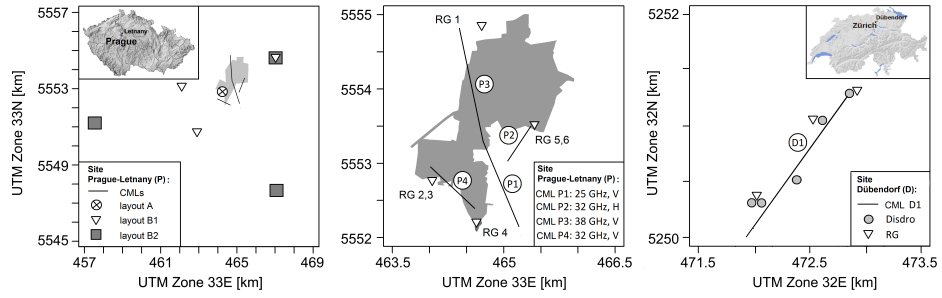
5557
5553
5549
5545
UTM Zone 33N [km]
457
461
465
469
UTM Zone 33E [km]
Letnany
Prague
Site
Prague-Letnany (P):
CMLs
layout A
layout B1
layout B2

5555
5554
5553
5552
463.5
465
466.5
UTM Zone 33E [km]
RG 1
P3
P2
RG 5,6
P4
P1
RG 2,3
RG 4
Site
Prague-Letnany (P):
CML P1: 25 GHz, V
CML P2: 32 GHz, H
CML P3: 38 GHz, V
CML P4: 32 GHz, V

5252
5250
UTM Zone 32N [km]
471.5
472.5
473.5
UTM Zone 32E [km]
Dübendorf
Zürich
D1
Site
Dübendorf (D):
CML D1
Disdro
RG